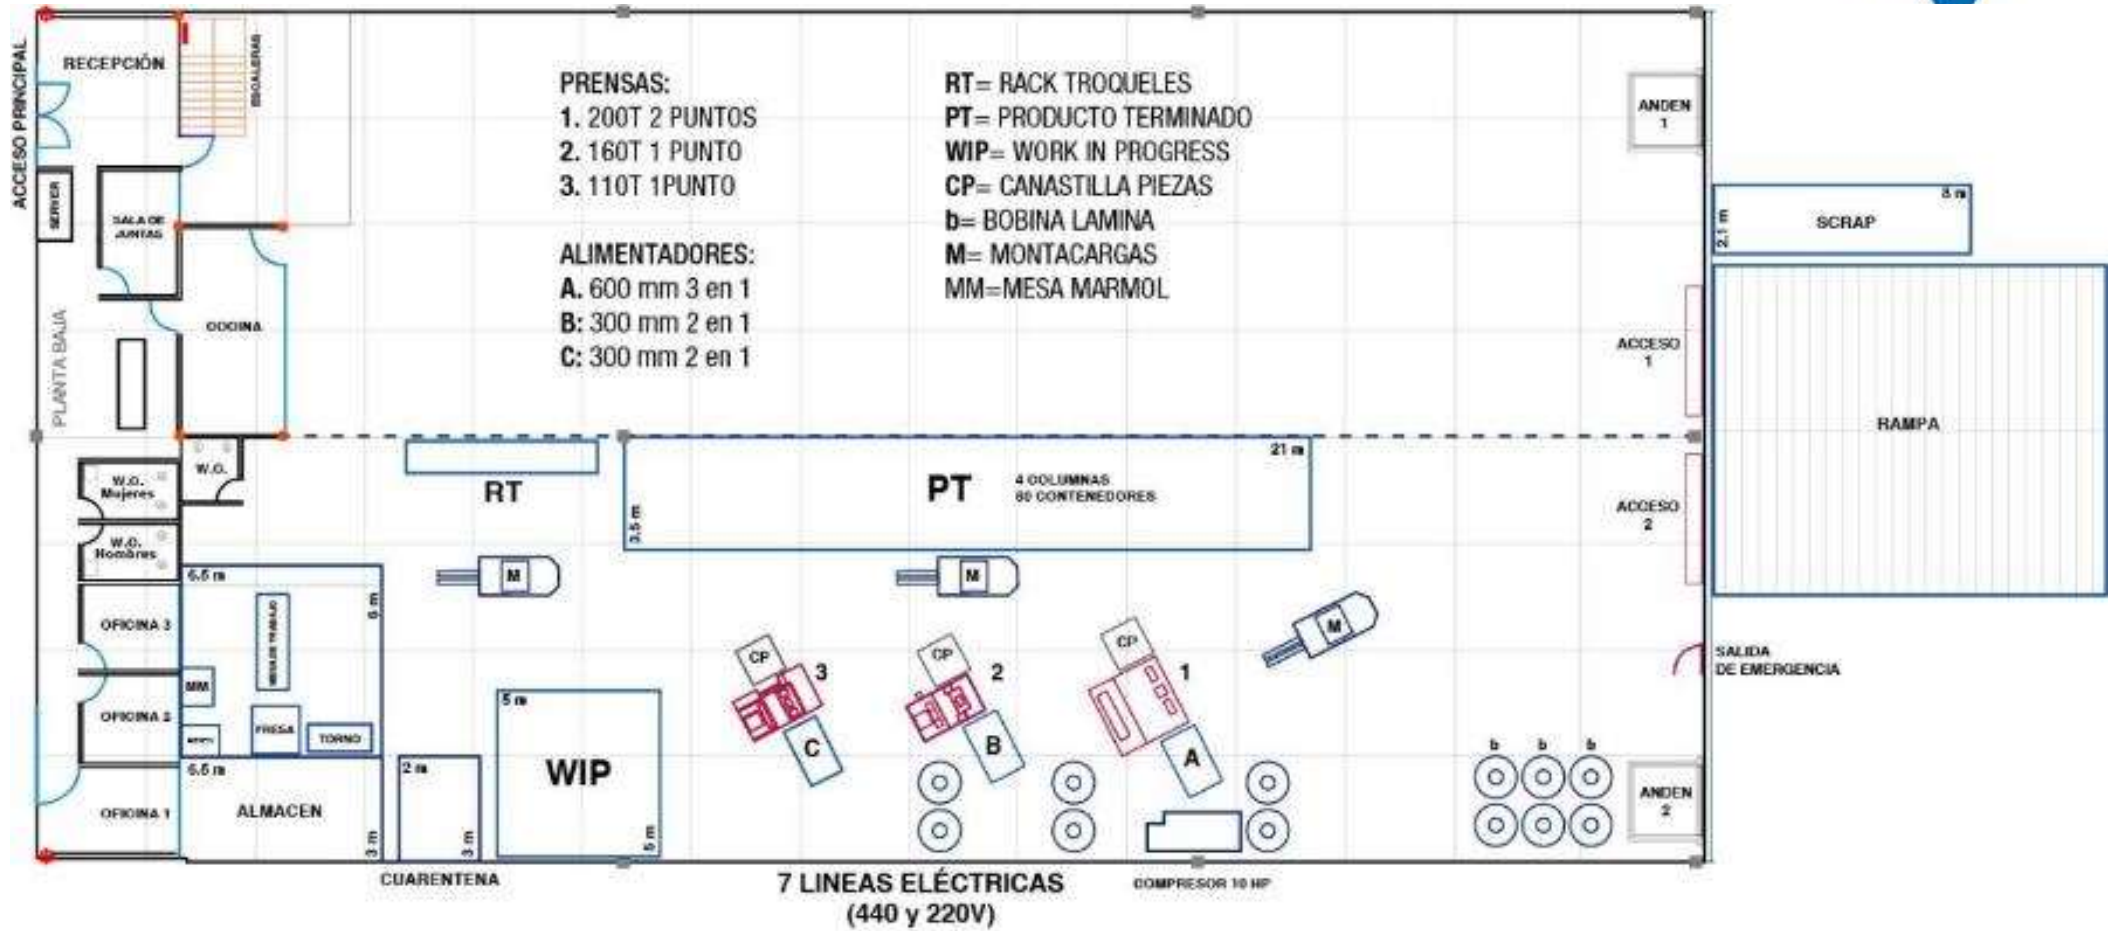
ACCESO PRINCIPAL

RECEPCIÓN

ESCALERAS

SERVER

SALA DE JUNTAS

COCINA

PLANTA BAJA

PRENSAS:
1. 200T 2 PUNTOS
2. 160T 1 PUNTO
3. 110T 1PUNTO

ALIMENTADORES:
A. 600 mm 3 en 1
B: 300 mm 2 en 1
C: 300 mm 2 en 1

RT= RACK TROQUELES
PT= PRODUCTO TERMINADO
WIP= WORK IN PROGRESS
CP= CANASTILLA PIEZAS
b= BOBINA LAMINA
M= MONTACARGAS
MM=MESA MARMOL

ANDEN 1

SCRAP
8 m
2.1 m

ACCESO 1

RAMPA

W.C.

W.C. Mujeres

W.C. Hombres

RT

21 m
PT
4 COLUMNAS
80 CONTENEDORES
3.5 m

ACCESO 2

M
M
M

6.5 m
6 m
OFICINA 3
MESAS TRABAJO
MM
OFICINA 2
FRESA
TORNO
6.5 m
OFICINA 1
ALMACEN
3 m

2 m
3 m
5 m
WIP
5 m

CP 3
C
CP 2
B
CP 1
A

SALIDA DE EMERGENCIA

b b b

ANDEN 2

CUARENTENA

7 LINEAS ELÉCTRICAS
(440 y 220V)

COMPRESOR 10 HP